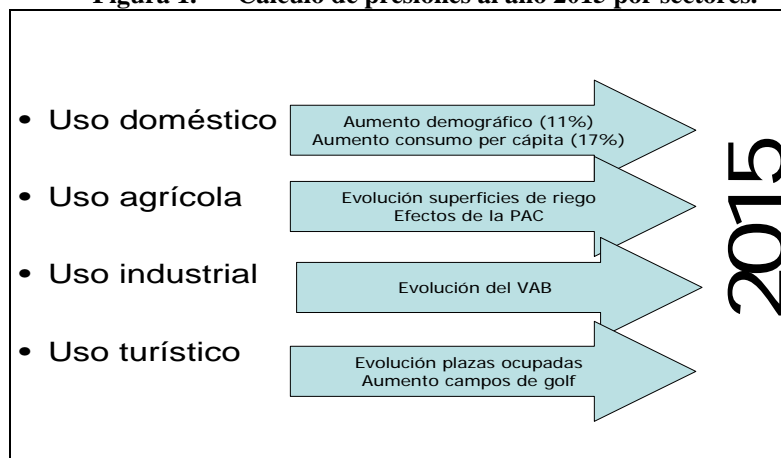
Figura 1. Cálculo de presiones al año 2015 por sectores.

• Uso doméstico
• Uso agrícola
• Uso industrial
• Uso turístico

Aumento demográfico (11%)
Aumento consumo per cápita (17%)

Evolución superficies de riego
Efectos de la PAC

Evolución del VAB

Evolución plazas ocupadas
Aumento campos de golf

2015